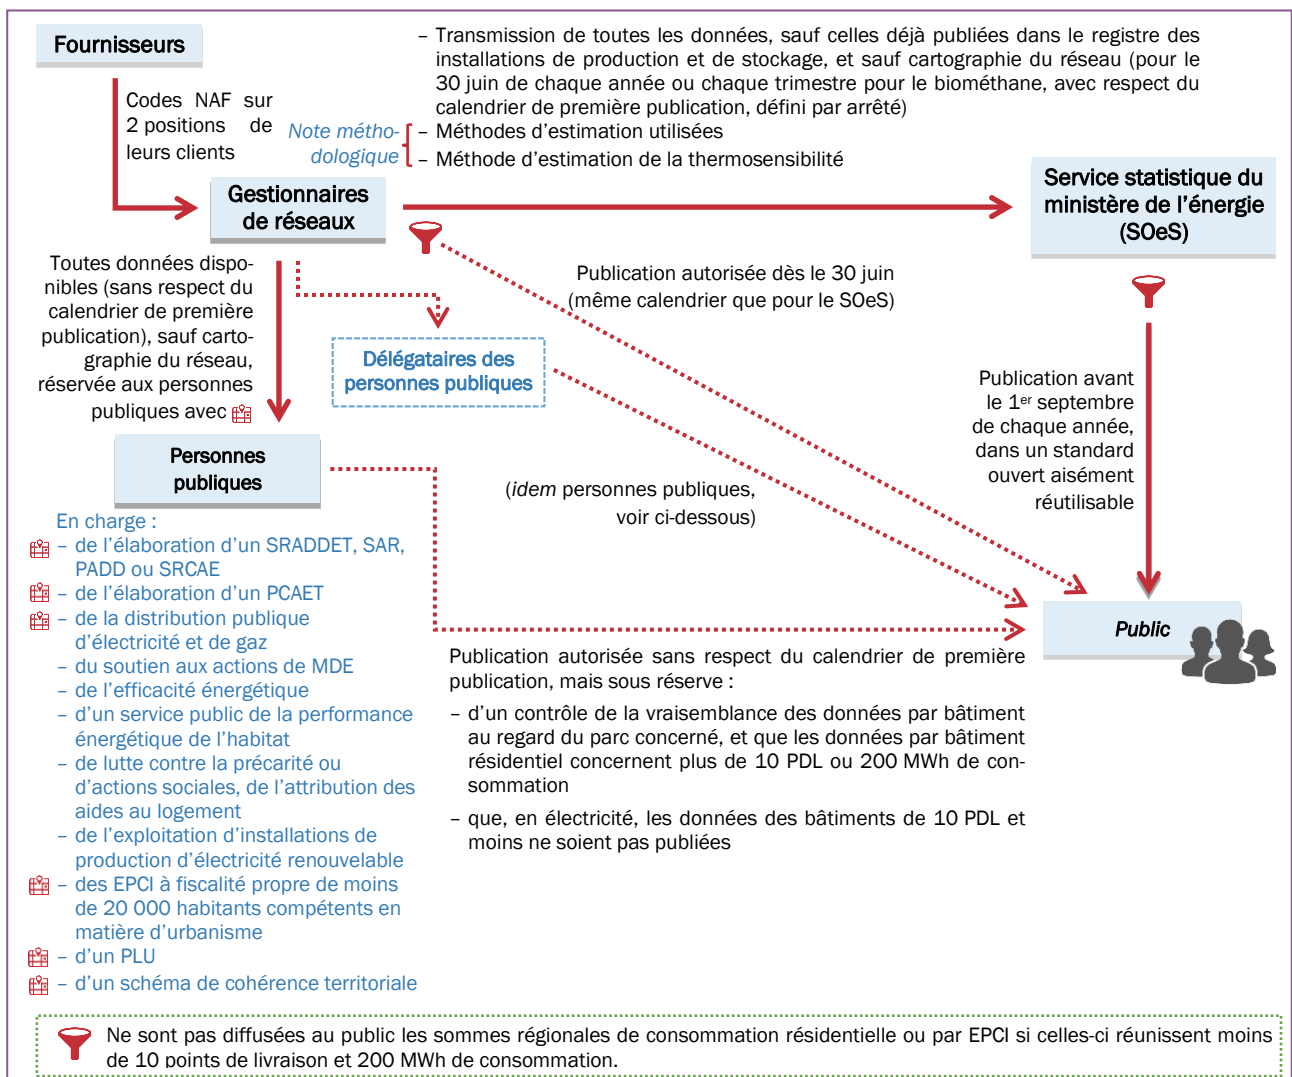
Fournisseurs

Codes NAF sur 2 positions de leurs clients

Note méthodologique

– Transmission de toutes les données, sauf celles déjà publiées dans le registre des installations de production et de stockage, et sauf cartographie du réseau (pour le 30 juin de chaque année ou chaque trimestre pour le biométhane, avec respect du calendrier de première publication, défini par arrêté)
– Méthodes d'estimation utilisées
– Méthode d'estimation de la thermosensibilité

Gestionnaires de réseaux

Service statistique du ministère de l'énergie (SOeS)

Toutes données disponibles (sans respect du calendrier de première publication), sauf cartographie du réseau, réservée aux personnes publiques avec

Publication autorisée dès le 30 juin (même calendrier que pour le SOeS)

Délégataires des personnes publiques

Publication avant le 1$^{er}$ septembre de chaque année, dans un standard ouvert aisément réutilisable

Personnes publiques

(idem personnes publiques, voir ci-dessous)

En charge :
– de l'élaboration d'un SRADDET, SAR, PADD ou SRCAE
– de l'élaboration d'un PCAET
– de la distribution publique d'électricité et de gaz
– du soutien aux actions de MDE
– de l'efficacité énergétique
– d'un service public de la performance énergétique de l'habitat
– de lutte contre la précarité ou d'actions sociales, de l'attribution des aides au logement
– de l'exploitation d'installations de production d'électricité renouvelable
– des EPCI à fiscalité propre de moins de 20 000 habitants compétents en matière d'urbanisme
– d'un PLU
– d'un schéma de cohérence territoriale

Public

Publication autorisée sans respect du calendrier de première publication, mais sous réserve :
– d'un contrôle de la vraisemblance des données par bâtiment au regard du parc concerné, et que les données par bâtiment résidentiel concernent plus de 10 PDL ou 200 MWh de consommation
– que, en électricité, les données des bâtiments de 10 PDL et moins ne soient pas publiées

Ne sont pas diffusées au public les sommes régionales de consommation résidentielle ou par EPCI si celles-ci réunissent moins de 10 points de livraison et 200 MWh de consommation.